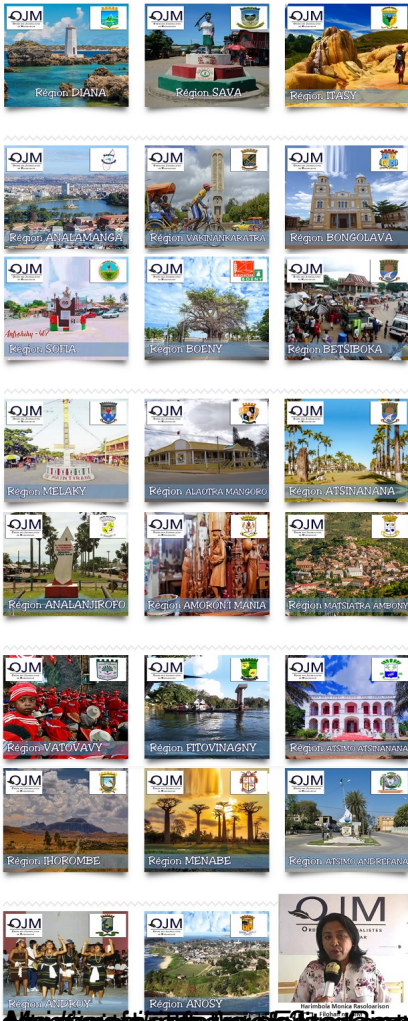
OJM Région DIANA
OJM Région SAVA
OJM Région ITASY

OJM Région ANALAMANGA
OJM Région VAKINANKARATRA
OJM Région BONGOLAVA
OJM Région SOFIA
OJM Région BOENY
OJM Région BETSIBOKA

OJM Région MELAKY
OJM Région ALAOTRA MANGORO
OJM Région ATSINANANA
OJM Région ANALANJIROFO
OJM Région AMORON'I MANIA
OJM Région MATSIATRA AMBONY

OJM Région VATOVAVY
OJM Région FITOVINAGNY
OJM Région ATSIMO ATSINANANA
OJM Région IHOROMBE
OJM Région MENABE
OJM Région ATSIMO ANDREFANA

OJM Région ANDROY
OJM Région ANOSY
OJM
Harimbola Monica Rasoloarison
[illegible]